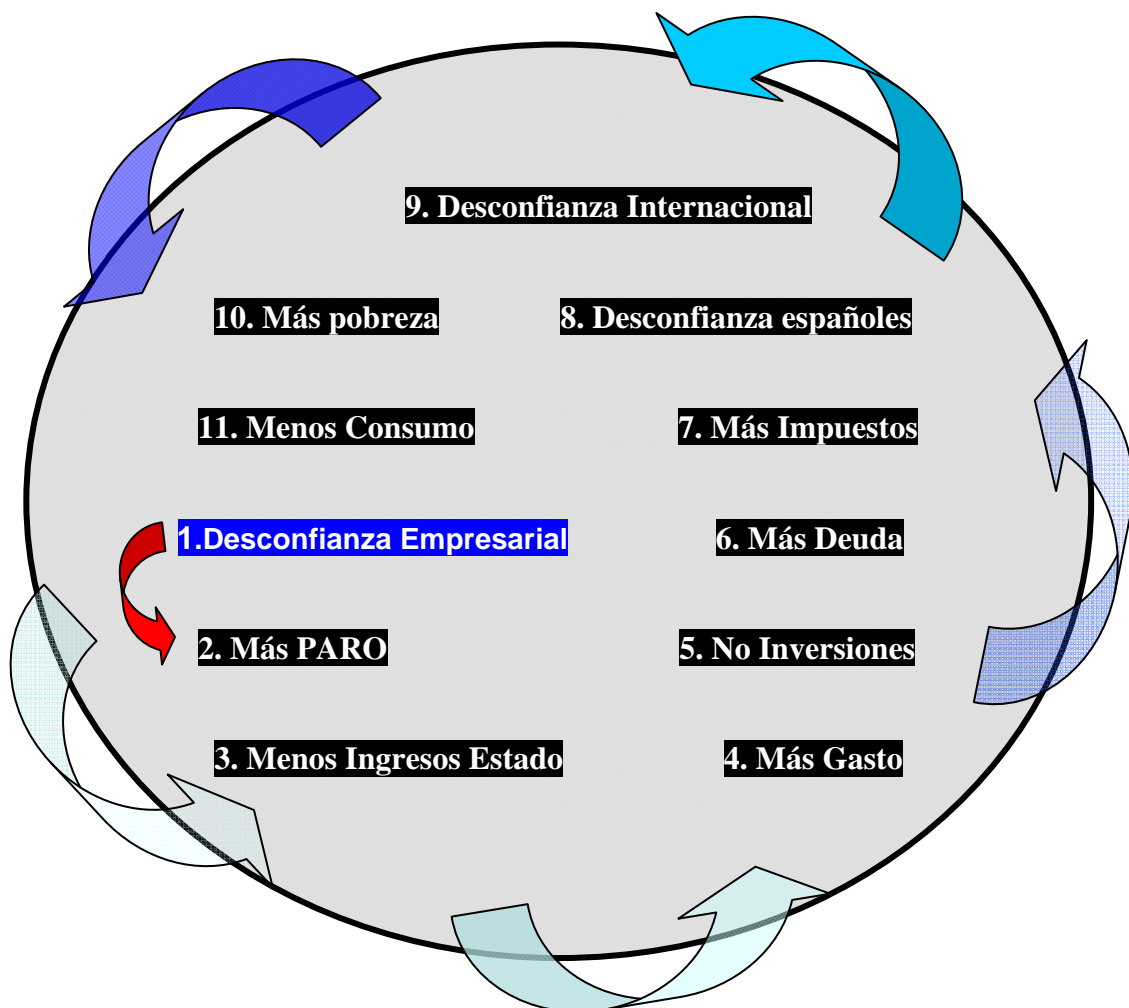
9. Desconfianza Internacional

10. Más pobreza

8. Desconfianza españoles

11. Menos Consumo

7. Más Impuestos

1.Desconfianza Empresarial

6. Más Deuda

2. Más PARO

5. No Inversiones

3. Menos Ingresos Estado

4. Más Gasto